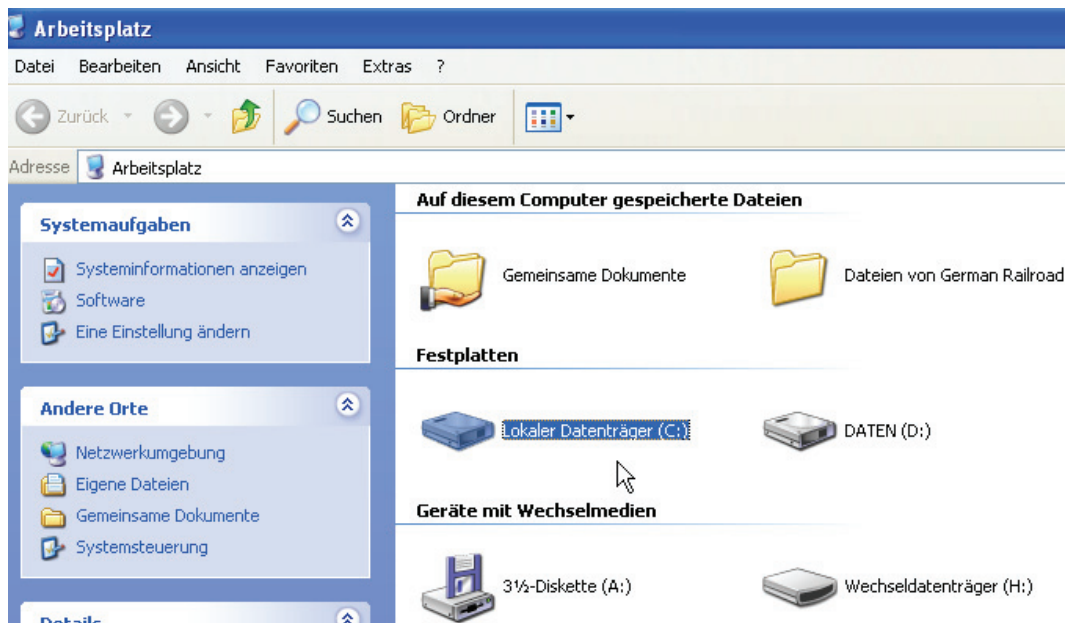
Arbeitsplatz

Datei Bearbeiten Ansicht Favoriten Extras ?

Zurück Suchen Ordner

Adresse Arbeitsplatz

Systemaufgaben

Systeminformationen anzeigen
Software
Eine Einstellung ändern

Andere Orte

Netzwerkumgebung
Eigene Dateien
Gemeinsame Dokumente
Systemsteuerung

Details

Auf diesem Computer gespeicherte Dateien

Gemeinsame Dokumente
Dateien von German Railroad

Festplatten

Lokaler Datenträger (C:)
DATEN (D:)

Geräte mit Wechselmedien

3½-Diskette (A:)
Wechseldatenträger (H:)